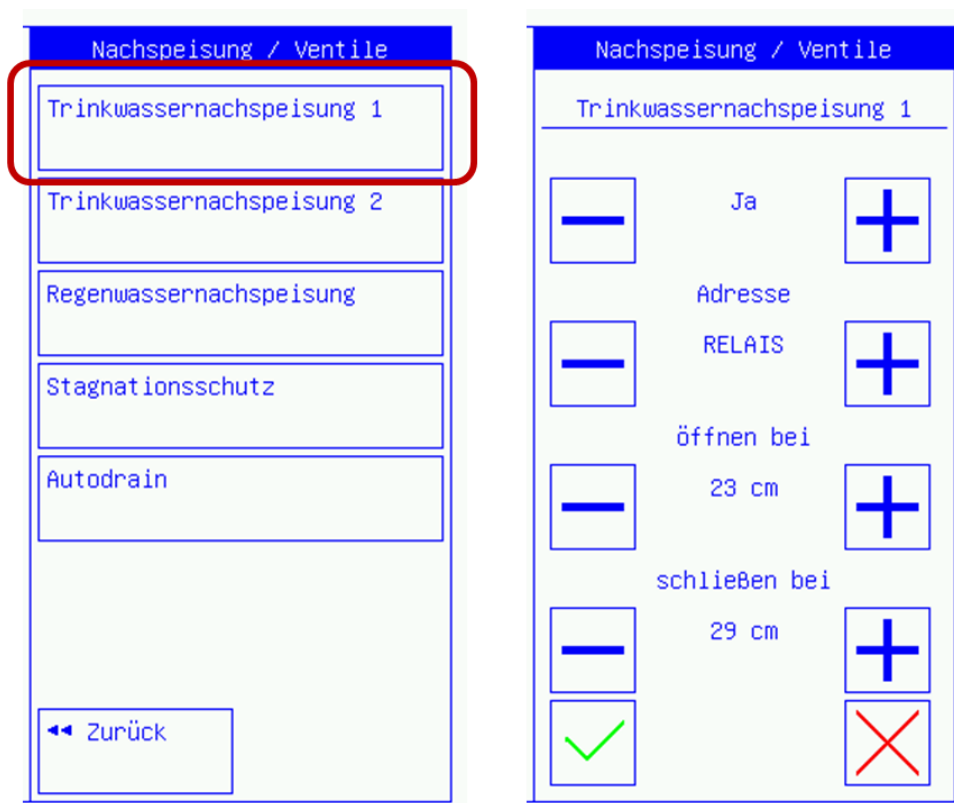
Nachspeisung / Ventile

Trinkwassernachspeisung 1

Trinkwassernachspeisung 2

Regenwassernachspeisung

Stagnationsschutz

Autodrain

◂◂ Zurück

Nachspeisung / Ventile

Trinkwassernachspeisung 1

Ja

Adresse

RELAIS

öffnen bei

23 cm

schließen bei

29 cm